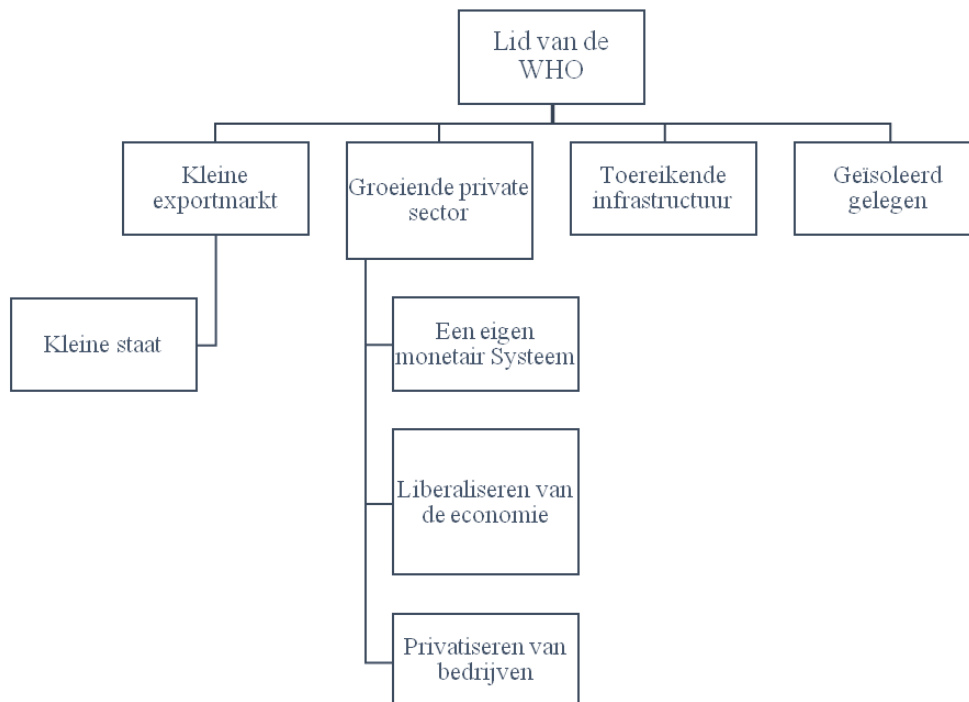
Lid van de WHO

Kleine exportmarkt

Groeiende private sector

Toereikende infrastructuur

Geïsoleerd gelegen

Kleine staat

Een eigen monetair Systeem

Liberaliseren van de economie

Privatiseren van bedrijven